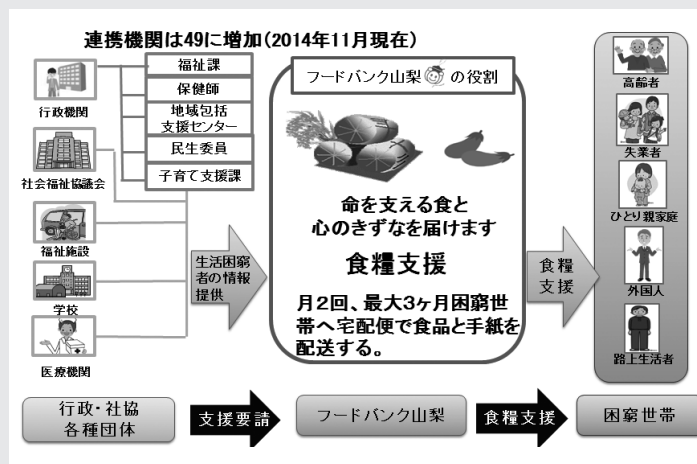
連携機関は49に増加（2014年11月現在）

行政機関

社会福祉協議会

福祉施設

学校

医療機関

福祉課

保健師

地域包括支援センター

民生委員

子育て支援課

生活困窮者の情報提供

フードバンク山梨 の役割

命を支える食と心のきずなを届けます

食糧支援

月2回、最大3ヶ月困窮世帯へ宅配便で食品と手紙を配送する。

食糧支援

高齢者

失業者

ひとり親家庭

外国人

路上生活者

行政・社協各種団体

支援要請

フードバンク山梨

食糧支援

困窮世帯